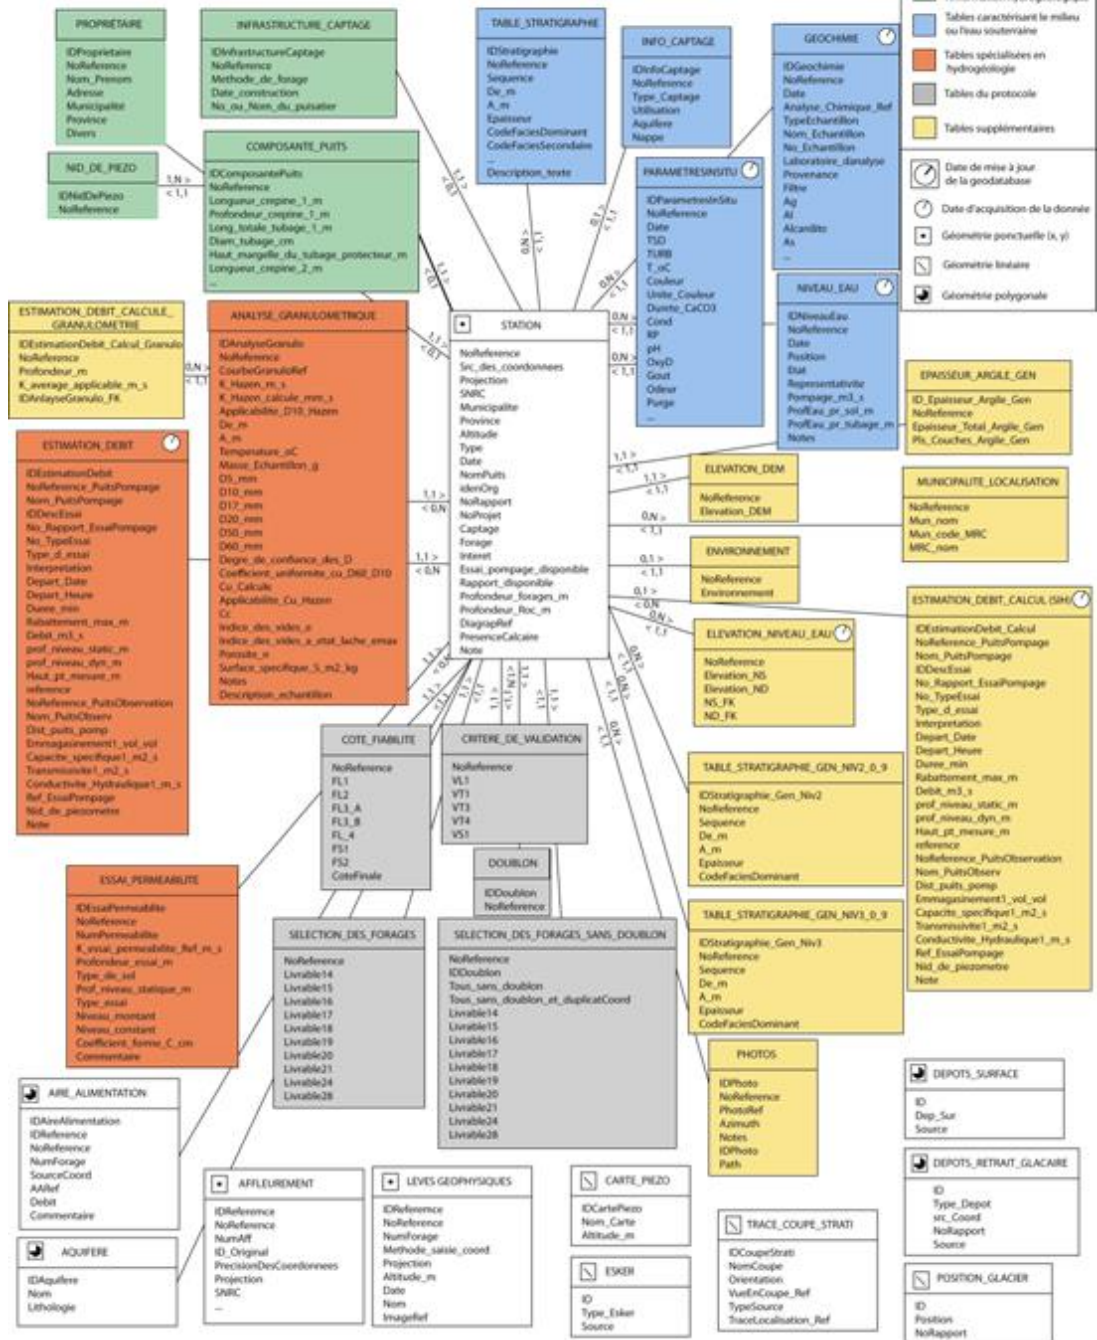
PROPRIETAIRE
IDProprietaire
NoReference
Nom_Prenom
Adresse
Municipalite
Province
Divers

INFRASTRUCTURE_CAPTAGE
IDInfrastructureCaptage
NoReference
Methode_de_forage
Date_construction
No_ou_Nom_du_puisatier

TABLE_STRATIGRAPHIE
IDStratigraphie
NoReference
Sequence
De_m
A_m
Epaisseur
CodeFaciesDominant
CodeFaciesSecondaire
...
Description_texte

INFO_CAPTAGE
IDInfoCaptage
NoReference
Type_Captage
Utilisation
Aquifere
Nappe

GEOCHIMIE
IDGeochimie
NoReference
Date
Analyse_Chimique_Ref
TypeEchantillon
Nom_Echantillon
No_Echantillon
Laboratoire_danalyse
Provenance
Filtre
Ag
Al
Alcanilite
As
...

Tables caractérisant le milieu ou l'eau souterraine
Tables spécialisées en hydrogéologie
Tables du protocole
Tables supplémentaires
Date de mise à jour de la geodatabase
Date d'acquisition de la donnée
Géométrie ponctuelle (x, y)
Géométrie linéaire
Géométrie polygonale

NID_DE_PIEZO
IDNidDePiezo
NoReference

COMPOSANTE_PUITS
IDComposantePuits
NoReference
Longueur_crepine_1_m
Profondeur_crepine_1_m
Long_totale_tubage_1_m
Diam_tubage_cm
Haut_margelle_du_tubage_protecteur_m
Longueur_crepine_2_m
...

PARAMETRESINSITU
IDParametresInSitu
NoReference
Date
TSD
TURB
T_oC
Couleur
Unite_Couleur
Durete_CaCO3
Cond
RP
pH
OxyD
Gout
Odeur
Purge
...

NIVEAU_EAU
IDNiveauEau
NoReference
Date
Position
Etat
Representativite
Pompage_m3_s
ProfEau_pr_sol_m
ProfEau_pr_tubage_m
Notes

ESTIMATION_DEBIT_CALCULE_GRANULOMETRIE
IDEstimationDebit_Calcul_Granulo
NoReference
Profondeur_m
K_average_applicable_m_s
IDAnlayseGranulo_FK

ANALYSE_GRANULOMETRIQUE
IDAnalyseGranulo
NoReference
CourbeGranuloRef
K_Hazen_m_s
K_Hazen_calcule_mm_s
Applicabilite_D10_Hazen
De_m
A_m
Temperature_oC
Masse_Echantillon_g
D5_mm
D10_mm
D17_mm
D20_mm
D50_mm
D60_mm
Degre_de_confiance_des_D
Coefficient_uniformite_cu_D60_D10
Cu_Calcule
Applicabilite_Cu_Hazen
Cc
Indice_des_vides_o
Indice_des_vides_a_etat_lache_emax
Porosite_n
Surface_specifique_S_m2_kg
Notes
Description_echantillon

STATION
NoReference
Src_des_coordonnees
Projection
SNRC
Municipalite
Province
Altitude
Type
Date
NomPuits
idenOrg
NoRapport
NoProjet
Captage
Forage
Interet
Essai_pompage_disponible
Rapport_disponible
Profondeur_forages_m
Profondeur_Roc_m
DiagrapRef
PresenceCalcaire
Note

EPAISSEUR_ARGILE_GEN
ID_Epaisseur_Argile_Gen
NoReference
Epaisseur_Total_Argile_Gen
Pls_Couches_Argile_Gen

ESTIMATION_DEBIT
IDEstimationDebit
NoReference_PuitsPompage
Nom_PuitsPompage
IDDescEssai
No_Rapport_EssaiPompage
No_TypeEssai
Type_d_essai
Interpretation
Depart_Date
Depart_Heure
Duree_min
Rabattement_max_m
Debit_m3_s
prof_niveau_static_m
prof_niveau_dyn_m
Haut_pt_mesure_m
reference
NoReference_PuitsObservation
Nom_PuitsObserv
Dist_puits_pomp
Emmagasinement1_vol_vol
Capacite_specifique1_m2_s
Transmissivite1_m2_s
Conductivite_Hydraulique1_m_s
Ref_EssaiPompage
Nid_de_piezometre
Note

ELEVATION_DEM
NoReference
Elevation_DEM

MUNICIPALITE_LOCALISATION
NoReference
Mun_nom
Mun_code_MRC
MRC_nom

ENVIRONNEMENT
NoReference
Environnement

ESTIMATION_DEBIT_CALCUL (SIH)
IDEstimationDebit_Calcul
NoReference_PuitsPompage
Nom_PuitsPompage
IDDescEssai
No_Rapport_EssaiPompage
No_TypeEssai
Type_d_essai
Interpretation
Depart_Date
Depart_Heure
Duree_min
Rabattement_max_m
Debit_m3_s
prof_niveau_static_m
prof_niveau_dyn_m
Haut_pt_mesure_m
reference
NoReference_PuitsObservation
Nom_PuitsObserv
Dist_puits_pomp
Emmagasinement1_vol_vol
Capacite_specifique1_m2_s
Transmissivite1_m2_s
Conductivite_Hydraulique1_m_s
Ref_EssaiPompage
Nid_de_piezometre
Note

ELEVATION_NIVEAU_EAU
NoReference
Elevation_NS
Elevation_ND
NS_FK
ND_FK

COTE_FIABILITE
NoReference
FL1
FL2
FL3_A
FL3_B
FL_4
FS1
FS2
CoteFinale

CRITERE_DE_VALIDATION
NoReference
VL1
VT1
VT3
VT4
VS1

TABLE_STRATIGRAPHIE_GEN_NIV2_0_9
IDStratigraphie_Gen_Niv2
NoReference
Sequence
De_m
A_m
Epaisseur
CodeFaciesDominant

DOUBLON
IDDoublon
NoReference

ESSAI_PERMEABILITE
IDEssaiPermeabilite
NoReference
NumPermeabilite
K_essai_permeabilite_Ref_m_s
Profondeur_essai_m
Type_de_sol
Prof_niveau_statique_m
Type_essai
Niveau_montant
Niveau_constant
Coefficient_forme_C_cm
Commentaire

SELECTION_DES_FORAGES
NoReference
Livrable14
Livrable15
Livrable16
Livrable17
Livrable18
Livrable19
Livrable20
Livrable21
Livrable24
Livrable28

SELECTION_DES_FORAGES_SANS_DOUBLON
NoReference
IDDoublon
Tous_sans_doublon
Tous_sans_doublon_et_duplicatCoord
Livrable14
Livrable15
Livrable16
Livrable17
Livrable18
Livrable19
Livrable20
Livrable21
Livrable24
Livrable28

TABLE_STRATIGRAPHIE_GEN_NIV3_0_9
IDStratigraphie_Gen_Niv3
NoReference
Sequence
De_m
A_m
Epaisseur
CodeFaciesDominant

PHOTOS
IDPhoto
NoReference
PhotoRef
Azimuth
Notes
IDPhoto
Path

DEPOTS_SURFACE
ID
Dep_Sur
Source

DEPOTS_RETRAIT_GLACAIRE
ID
Type_Depot
src_Coord
NoRapport
Source

AIRE_ALIMENTATION
IDAireAlimentation
IDReference
NoReference
NumForage
SourceCoord
AARef
Debit
Commentaire

AFFLEUREMENT
IDReference
NoReference
NumAff
ID_Original
PrecisionDesCoordonnees
Projection
SNRC
...

LEVES GEOPHYSIQUES
IDReference
NoReference
NumForage
Methode_saisie_coord
Projection
Altitude_m
Date
Nom
ImageRef

CARTE_PIEZO
IDCartePiezo
Nom_Carte
Altitude_m

ESKER
ID
Type_Esker
Source

TRACE_COUPE_STRATI
IDCoupeStrati
NomCoupe
Orientation
VueEnCoupe_Ref
TypeSource
TraceLocalisation_Ref

AQUIFERE
IDAquifere
Nom
Lithologie

POSITION_GLACIER
ID
Position
NoRapport

1,N > < 1,1
1,1 > < 0,1
0,N > < 1,1
0,1 > < 1,1
1,1 > < 0,N